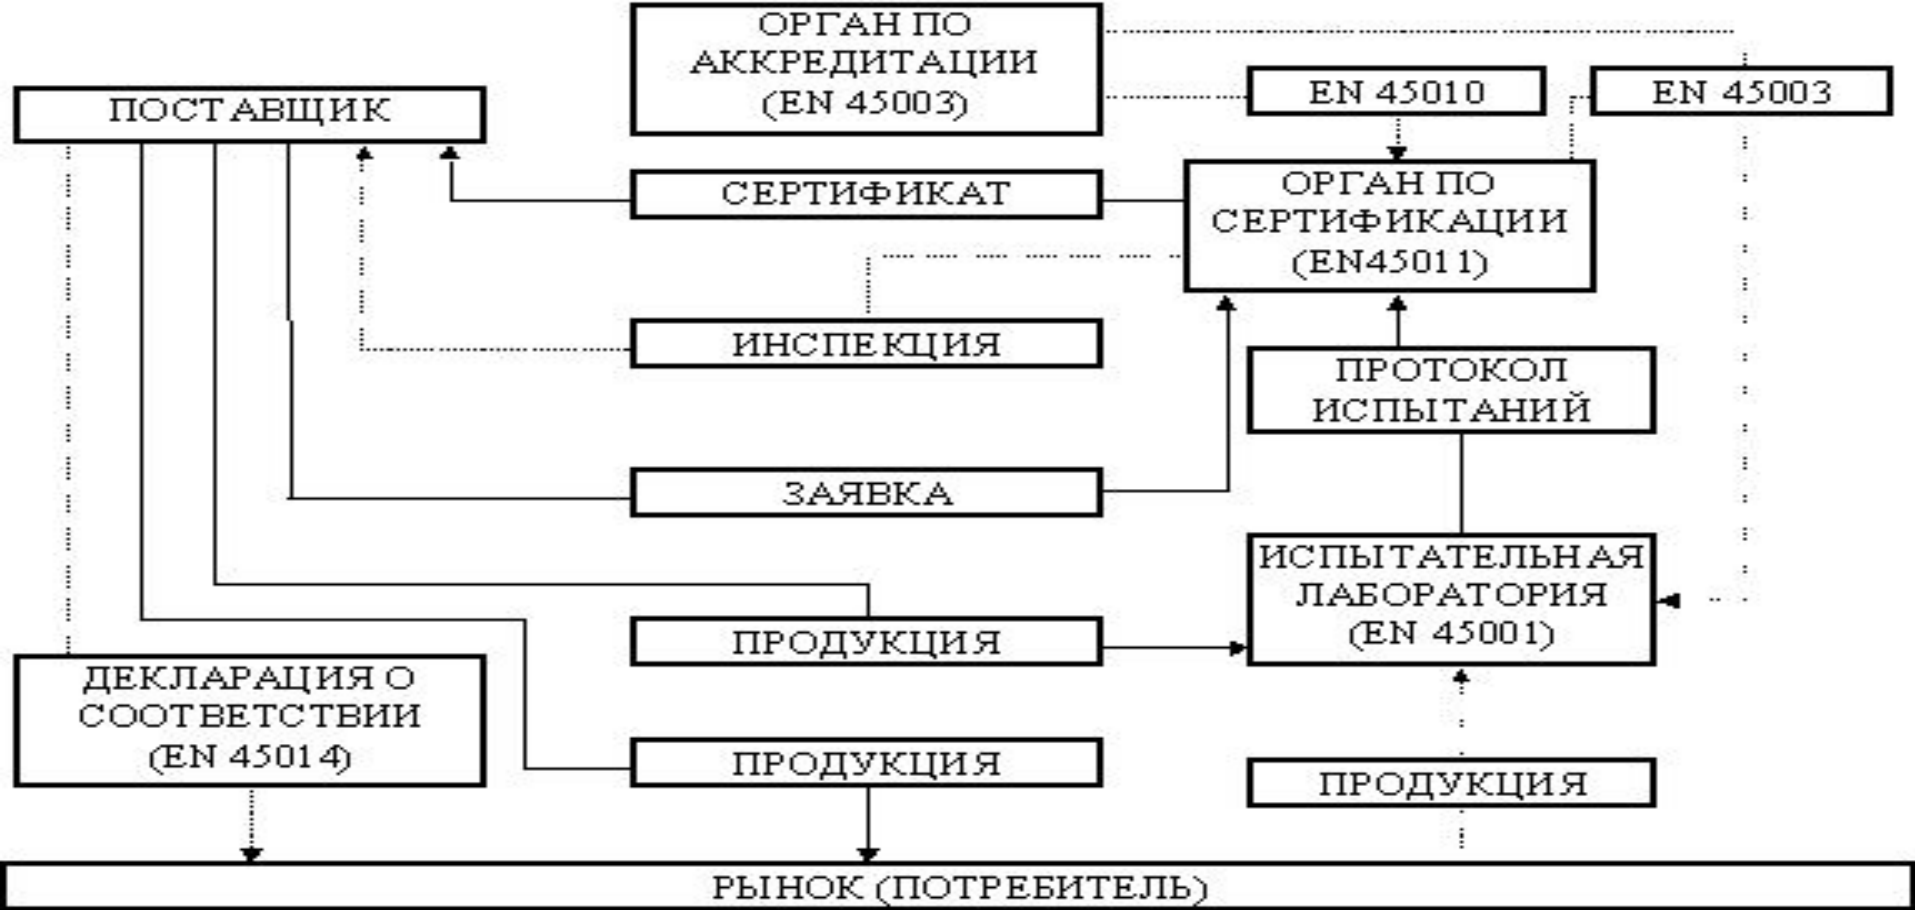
ОРГАН ПО АККРЕДИТАЦИИ (EN 45003)

ПОСТАВЩИК

EN 45010

EN 45003

СЕРТИФИКАТ

ОРГАН ПО СЕРТИФИКАЦИИ (EN45011)

ИНСПЕКЦИЯ

ПРОТОКОЛ ИСПЫТАНИЙ

ЗАЯВКА

ИСПЫТАТЕЛЬНАЯ ЛАБОРАТОРИЯ (EN 45001)

ПРОДУКЦИЯ

ДЕКЛАРАЦИЯ О СООТВЕТСТВИИ (EN 45014)

ПРОДУКЦИЯ

ПРОДУКЦИЯ

РЫНОК (ПОТРЕБИТЕЛЬ)